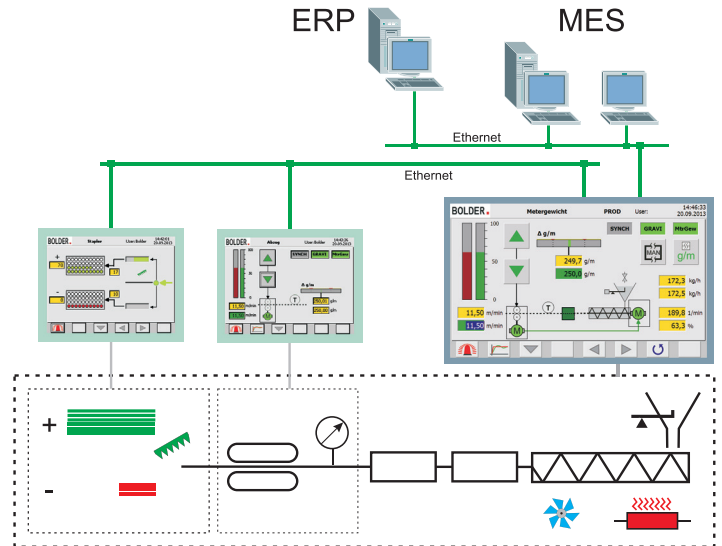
ERP

MES

Ethernet

Ethernet

BOLDER

Stapler

User: Bolder

+

-

BOLDER

Abzug

User: Bolder

SYNCH

GRAVI

MtrGew

Δ g/m

BOLDER

Metergewicht

PROD

User:

14:46:33
20.09.2013

100

50

0

SYNCH

GRAVI

MtrGew

Δ g/m

249,7 g/m

250,0 g/m

MAN

g/m

T

M

M

11,50 m/min

11,50 m/min

172,3 kg/h

172,5 kg/h

189,8 1/min

63,3 %

+

-